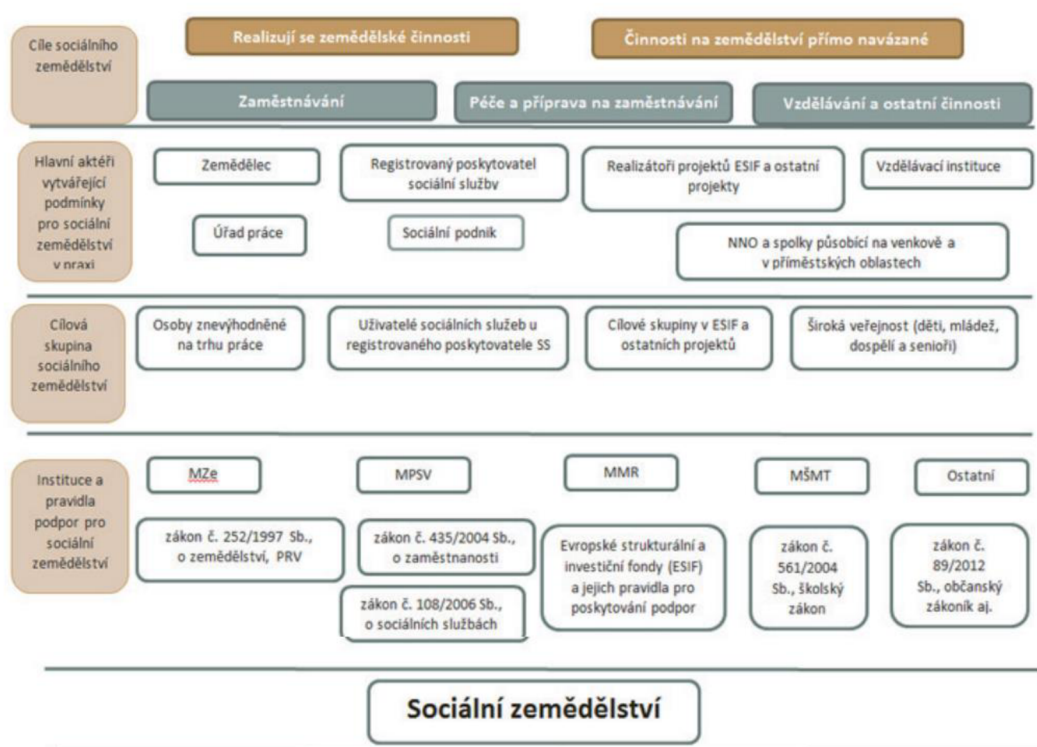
Cíle sociálního zemědělství

Realizují se zemědělské činnosti

Činnosti na zemědělství přímo navázané

Zaměstnávání

Péče a příprava na zaměstnávání

Vzdělávání a ostatní činnosti

Hlavní aktéři vytvářející podmínky pro sociální zemědělství v praxi

Zemědělec

Registrovaný poskytovatel sociální služby

Realizátoři projektů ESIF a ostatní projekty

Vzdělávací instituce

Úřad práce

Sociální podnik

NNO a spolky působící na venkově a v příměstských oblastech

Cílová skupina sociálního zemědělství

Osoby znevýhodněné na trhu práce

Uživatelé sociálních služeb u registrovaného poskytovatele SS

Cílové skupiny v ESIF a ostatních projektů

Široká veřejnost (děti, mládež, dospělí a senioři)

Instituce a pravidla podpor pro sociální zemědělství

MZe

MPSV

MMR

MŠMT

Ostatní

zákon č. 252/1997 Sb., o zemědělství, PRV

zákon č. 435/2004 Sb., o zaměstnanosti

zákon č. 108/2006 Sb., o sociálních službách

Evropské strukturální a investiční fondy (ESIF) a jejich pravidla pro poskytování podpor

zákon č. 561/2004 Sb., školský zákon

zákon č. 89/2012 Sb., občanský zákoník aj.

Sociální zemědělství